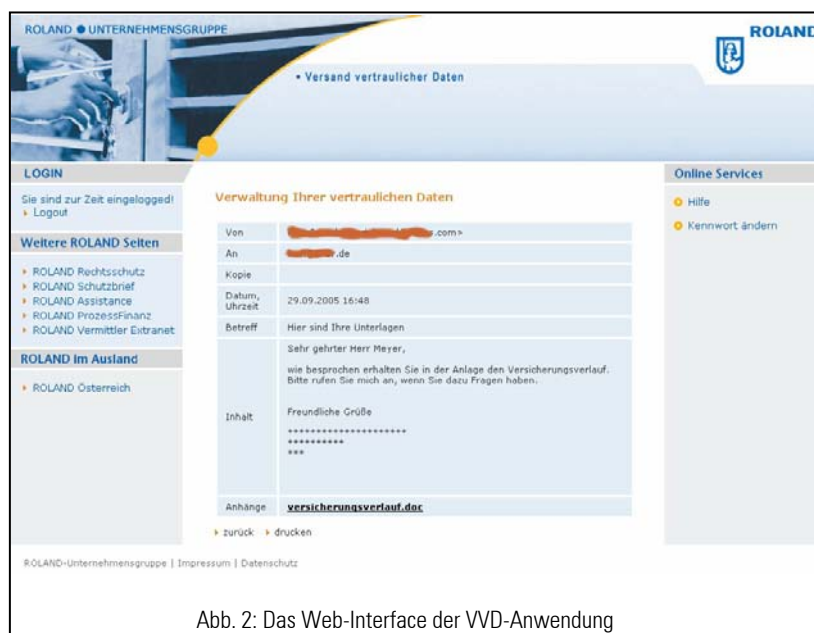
ROLAND ● UNTERNEHMENSGRUPPE

ROLAND

• Versand vertraulicher Daten

LOGIN

Sie sind zur Zeit eingelogged!
• Logout

Weitere ROLAND Seiten

• ROLAND Rechtsschutz
• ROLAND Schutzbrief
• ROLAND Assistance
• ROLAND ProzessFinanz
• ROLAND Vermittler Extranet

ROLAND im Ausland

• ROLAND Österreich

Verwaltung Ihrer vertraulichen Daten

| | |
|---|---|
| Von | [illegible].com> |
| An | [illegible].de |
| Kopie | |
| Datum, Uhrzeit | 29.09.2005 16:48 |
| Betreff | Hier sind Ihre Unterlagen |
| Inhalt | Sehr gehrter Herr Meyer, wie besprochen erhalten Sie in der Anlage den Versicherungsverlauf. Bitte rufen Sie mich an, wenn Sie dazu Fragen haben. Freundliche Grüße ++++++++++++++++++++++ ********** *** |
| Anhänge | versicherungsverlauf.doc |

• zurück • drucken

Online Services

Hilfe

Kennwort ändern

ROLAND-Unternehmensgruppe | Impressum | Datenschutz

Abb. 2: Das Web-Interface der VVD-Anwendung